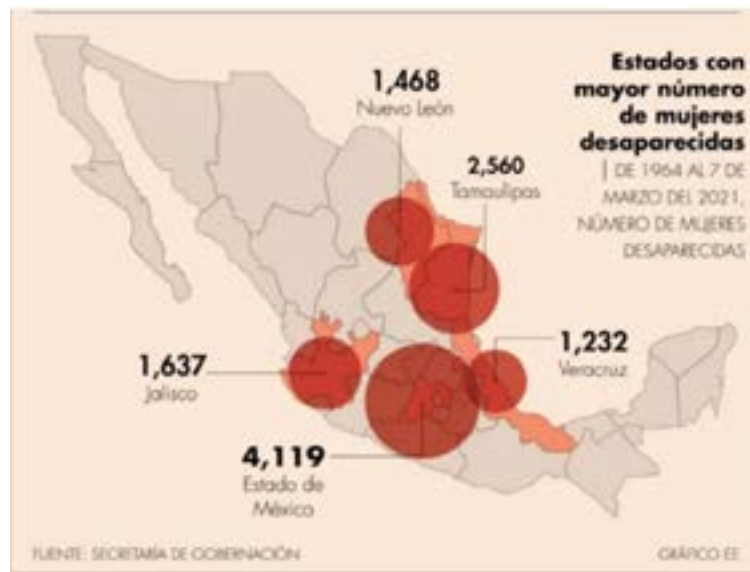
Estados con mayor número de mujeres desaparecidas

| DE 1964 AL 7 DE MARZO DEL 2021, NÚMERO DE MUJERES DESAPARECIDAS

1,468
Nuevo León

2,560
Tamaulipas

1,637
Jalisco

1,232
Veracruz

4,119
Estado de México

FUENTE: SECRETARÍA DE GOBERNACIÓN

GRÁFICO EE